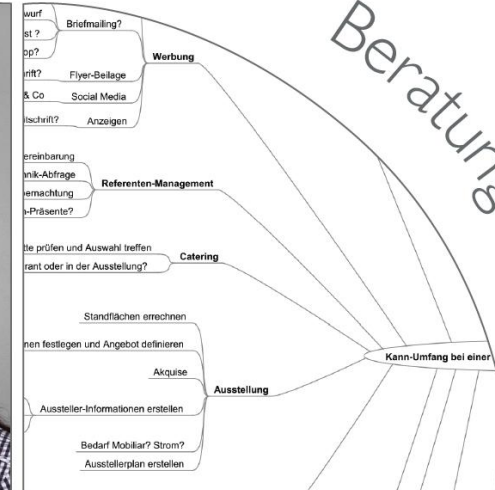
wurf

st ?

op?

rift?

& Co

itschrift?

Briefmailing?

Flyer-Beilage

Social Media

Anzeigen

Werbung

ereinbarung

nik-Abfrage

bemachtung

-Präsente?

Referenten-Management

tte prüfen und Auswahl treffen

rant oder in der Ausstellung?

Catering

Standflächen errechnen

nen festlegen und Angebot definieren

Akquise

Aussteller-Informationen erstellen

Bedarf Mobiliar? Strom?

Ausstellerplan erstellen

Ausstellung

Kann-Umfang bei einer

Beratung